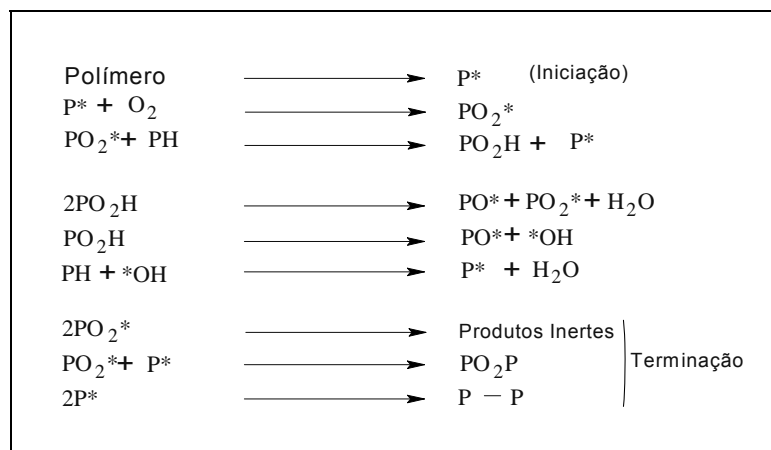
Polímero $\longrightarrow$ P* (Iniciação)

$P^* + O_2 \longrightarrow PO_2^*$

$PO_2^* + PH \longrightarrow PO_2H + P^*$

$2PO_2H \longrightarrow PO^* + PO_2^* + H_2O$

$PO_2H \longrightarrow PO^* + {}^*OH$

$PH + {}^*OH \longrightarrow P^* + H_2O$

$2PO_2^* \longrightarrow$ Produtos Inertes

$PO_2^* + P^* \longrightarrow PO_2P$

$2P^* \longrightarrow P - P$

Terminação